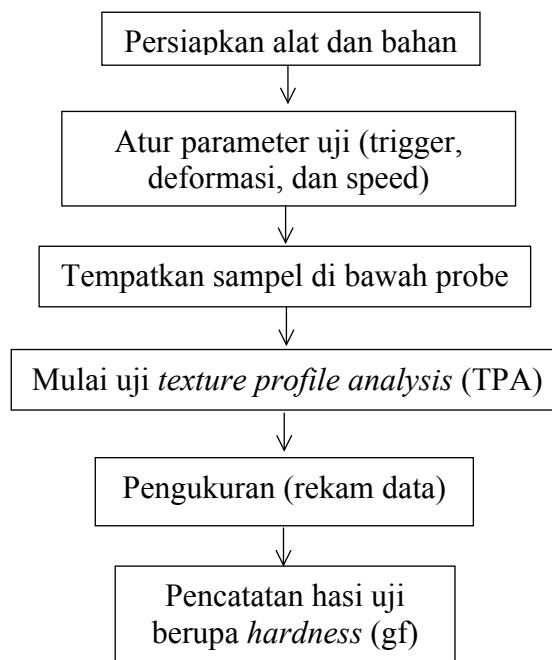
Persiapkan alat dan bahan

Atur parameter uji (trigger, deformasi, dan speed)

Tempatkan sampel di bawah probe

Mulai uji *texture profile analysis* (TPA)

Pengukuran (rekam data)

Pencatatan hasi uji berupa *hardness* (gf)